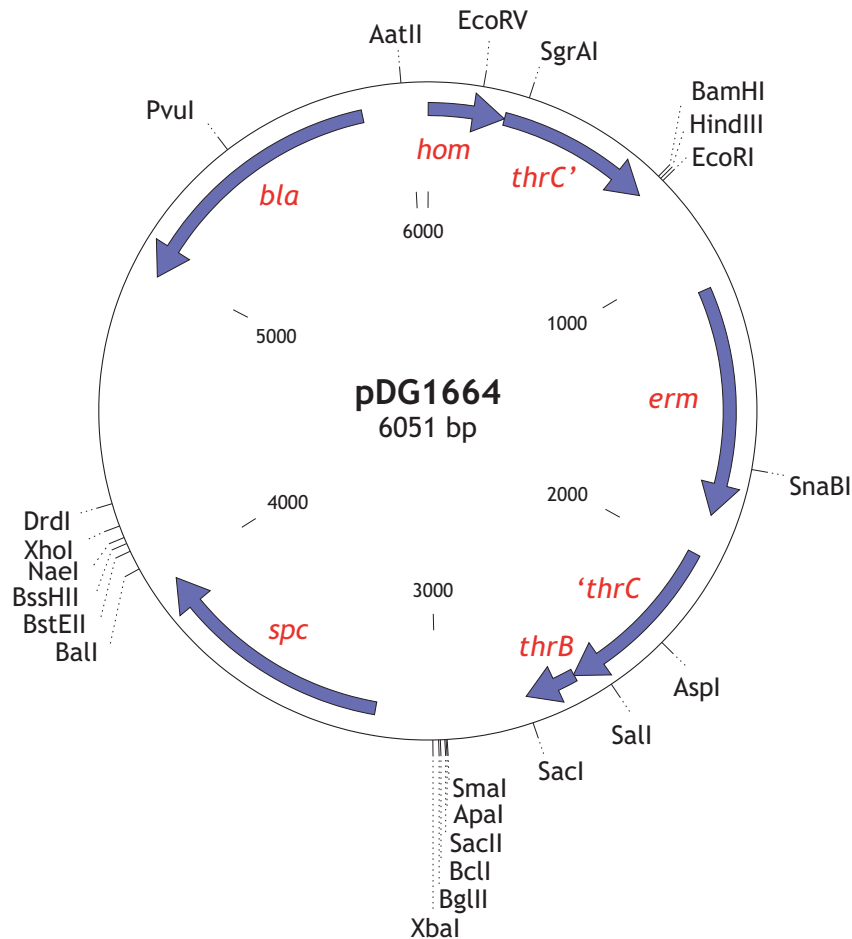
AatII
EcoRV
SgrAI
BamHI
HindIII
EcoRI
PvuI
hom
thrC'
bla
6000
1000
5000
pDG1664
6051 bp
erm
SnaBI
4000
2000
DrdI
XhoI
NaeI
BssHII
BstEII
BalI
3000
'thrC
spc
thrB
AspI
SalI
SacI
SmaI
ApaI
SacII
BclI
BglII
XbaI